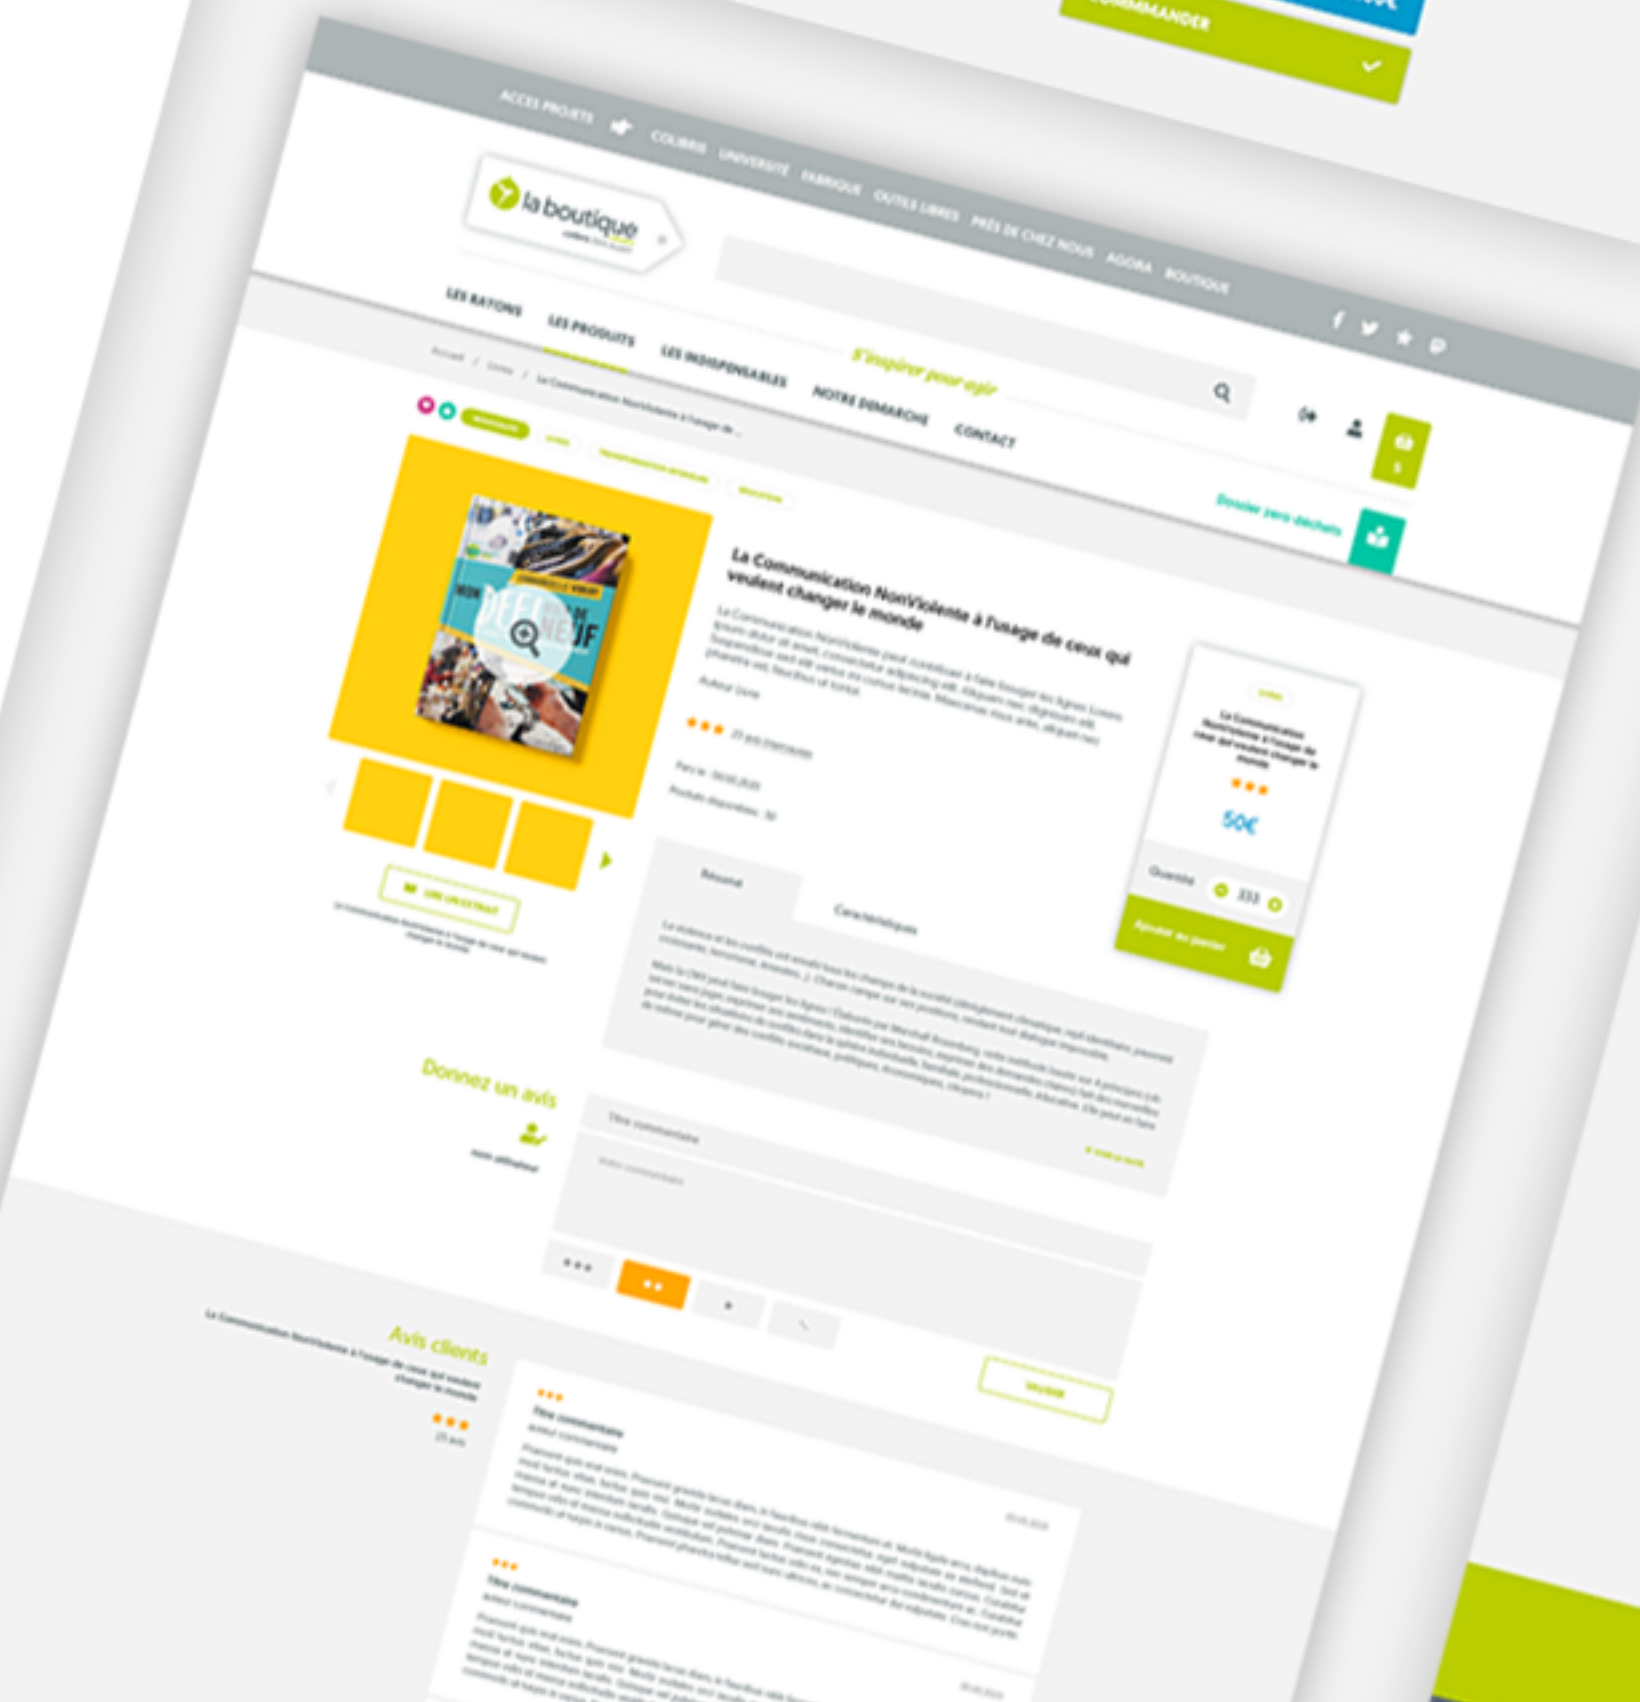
COMMANDER

ACCES PROJETS COLIBRIS UNIVERSITE FABRIQUE OUTILS LIBRES PRÈS DE CHEZ NOUS AGORA BOUTIQUE

la boutique

LES RAYONS LES PRODUITS LES INDISPENSABLES NOTRE DEMARCHE CONTACT

S'inspirer pour agir

Accueil / Livres / La Communication NonViolente à l'usage de...

Dossier zero déchets

La Communication NonViolente à l'usage de ceux qui veulent changer le monde

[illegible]

Auteur Livre

★★★ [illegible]

Paru le : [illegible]

Produits disponibles : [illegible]

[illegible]

La Communication NonViolente à l'usage de ceux qui veulent changer le monde

★★★

50€

Quantité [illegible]

Ajouter au panier

Résumé Caractéristiques

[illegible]

Donnez un avis

nom utilisateur

Titre commentaire

Votre commentaire

Valider

Avis clients

La Communication NonViolente à l'usage de ceux qui veulent changer le monde

★★★

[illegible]

★★★

Titre commentaire

Auteur commentaire

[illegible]

★★★

Titre commentaire

Auteur commentaire

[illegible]